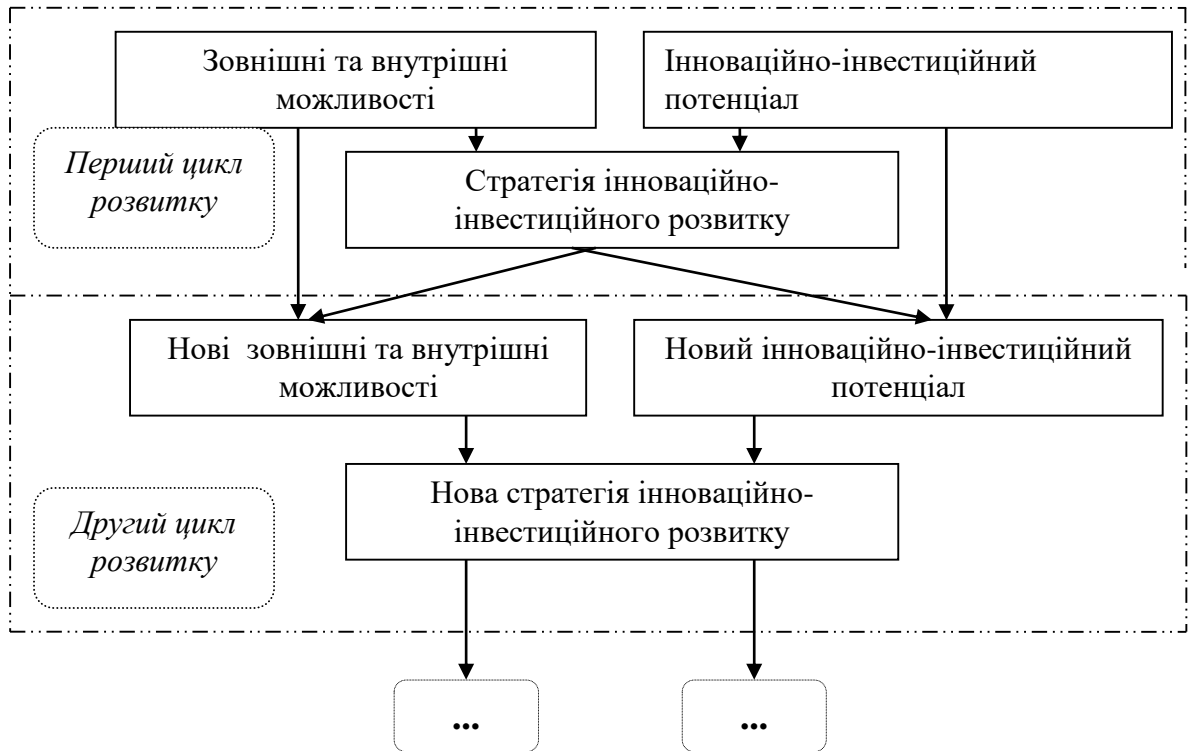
Зовнішні та внутрішні можливості

Інноваційно-інвестиційний потенціал

Перший цикл розвитку

Стратегія інноваційно-інвестиційного розвитку

Нові  зовнішні та внутрішні можливості

Новий інноваційно-інвестиційний потенціал

Нова стратегія інноваційно-інвестиційного розвитку

Другий цикл розвитку

...

...